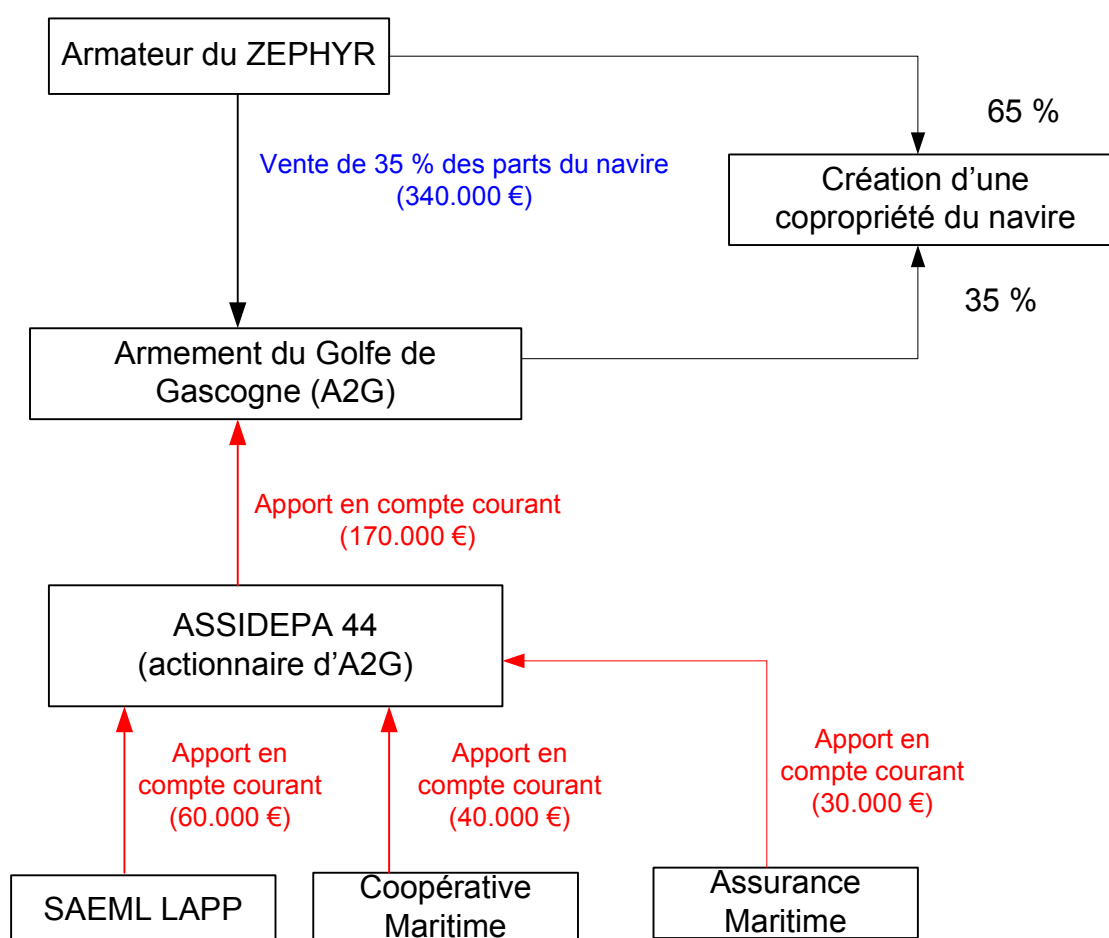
Armateur du ZEPHYR

65 %

Vente de 35 % des parts du navire (340.000 €)

Création d'une copropriété du navire

35 %

Armement du Golfe de Gascogne (A2G)

Apport en compte courant (170.000 €)

ASSIDEPA 44 (actionnaire d'A2G)

Apport en compte courant (60.000 €)

Apport en compte courant (40.000 €)

Apport en compte courant (30.000 €)

SAEML LAPP

Coopérative Maritime

Assurance Maritime